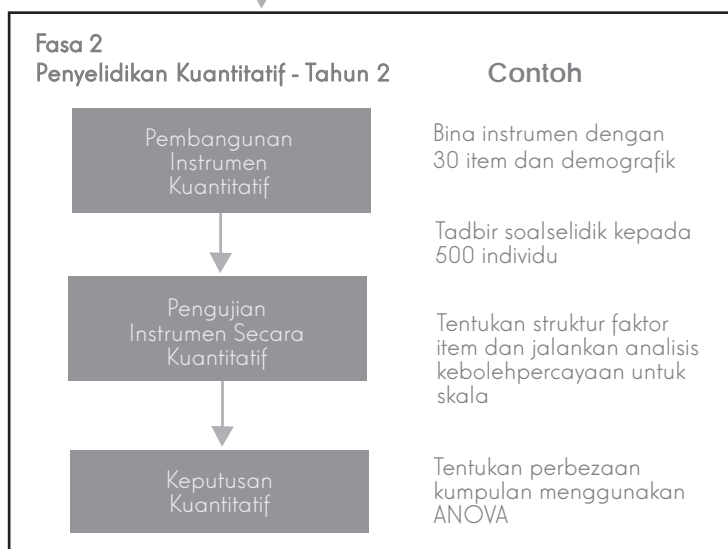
Fasa 2
Penyelidikan Kuantitatif - Tahun 2

Contoh

Pembangunan Instrumen Kuantitatif

Bina instrumen dengan 30 item dan demografik

Tadbir soalselidik kepada 500 individu

Pengujian Instrumen Secara Kuantitatif

Tentukan struktur faktor item dan jalankan analisis kebolehpercayaan untuk skala

Keputusan Kuantitatif

Tentukan perbezaan kumpulan menggunakan ANOVA